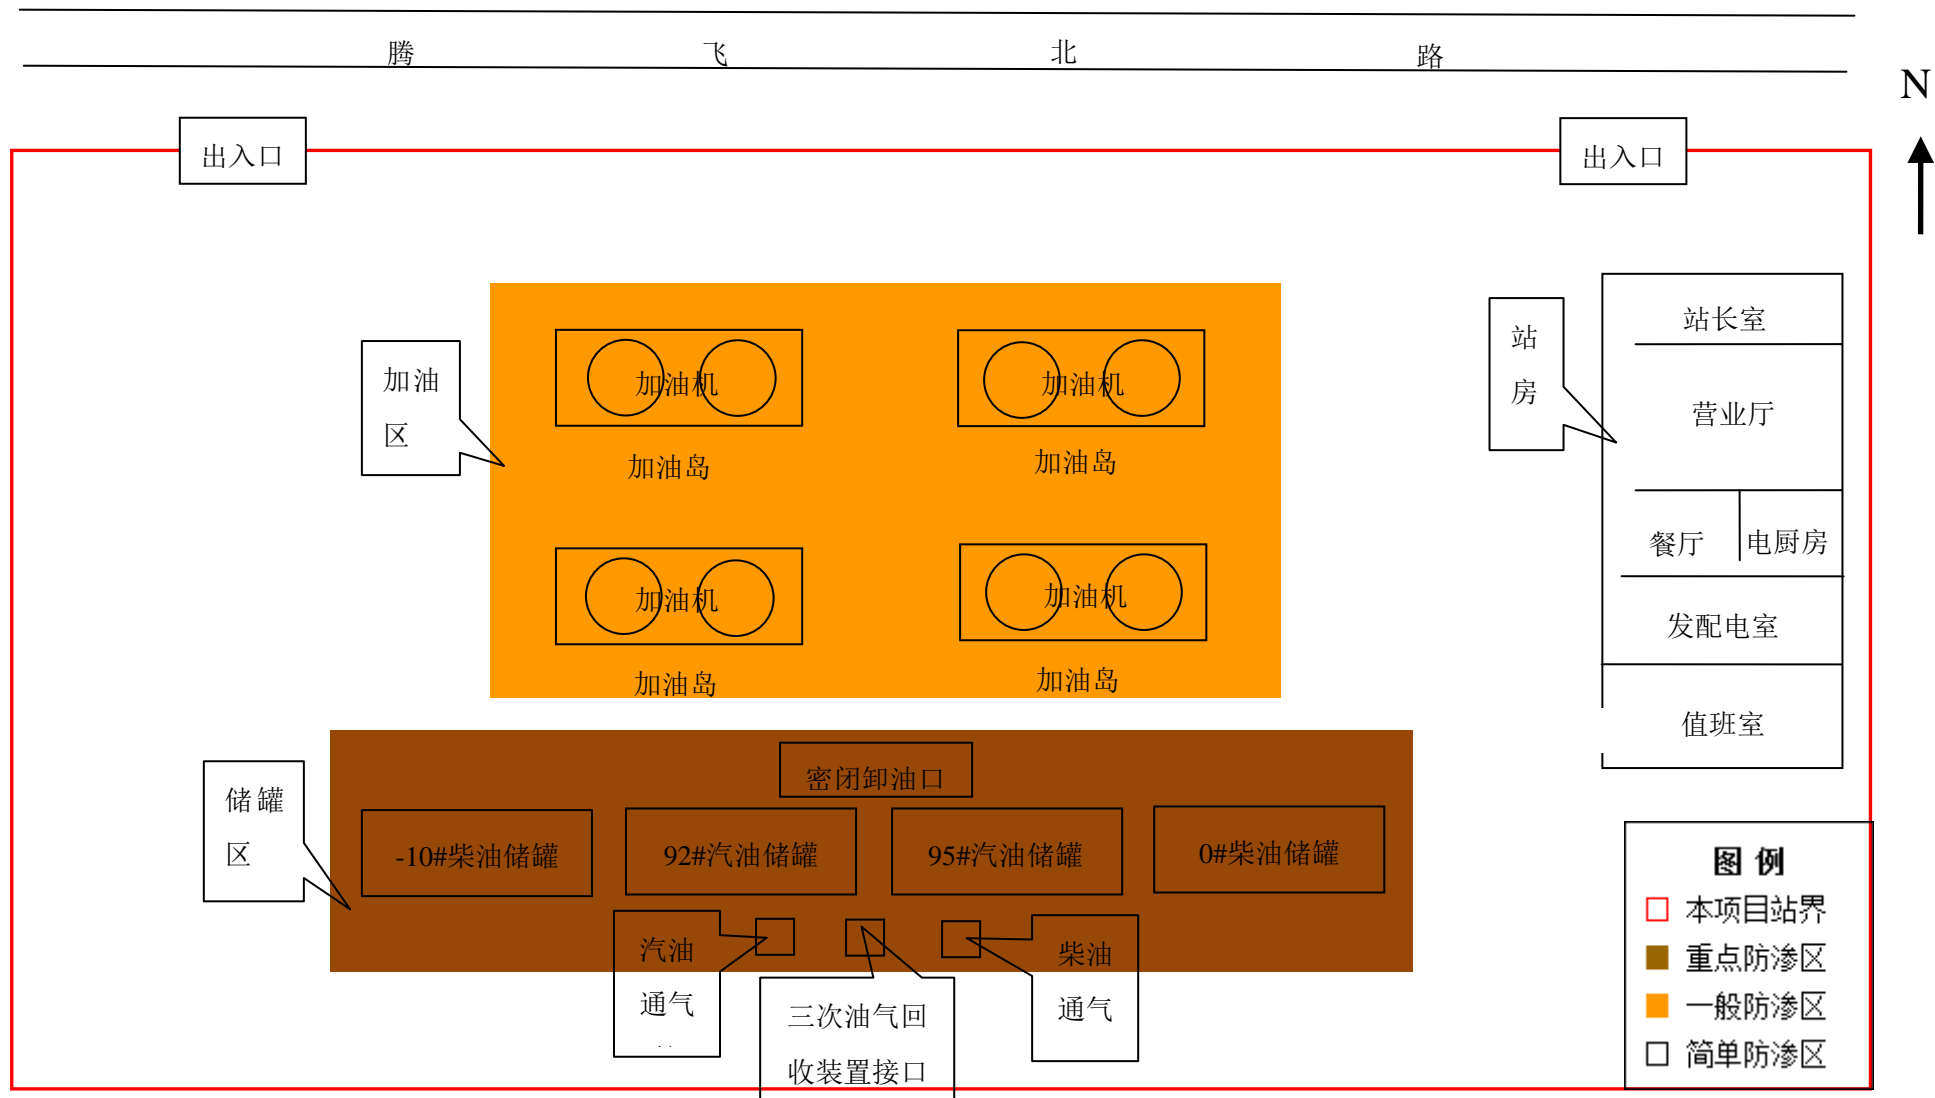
腾 飞 北 路

N

出入口

出入口

加油区

加油机
加油岛

加油机
加油岛

加油机
加油岛

加油机
加油岛

站房

站长室

营业厅

餐厅

电厨房

发配电室

值班室

储罐区

密闭卸油口

-10#柴油储罐

92#汽油储罐

95#汽油储罐

0#柴油储罐

汽油通气

三次油气回收装置接口

柴油通气

图 例
本项目站界
重点防渗区
一般防渗区
简单防渗区